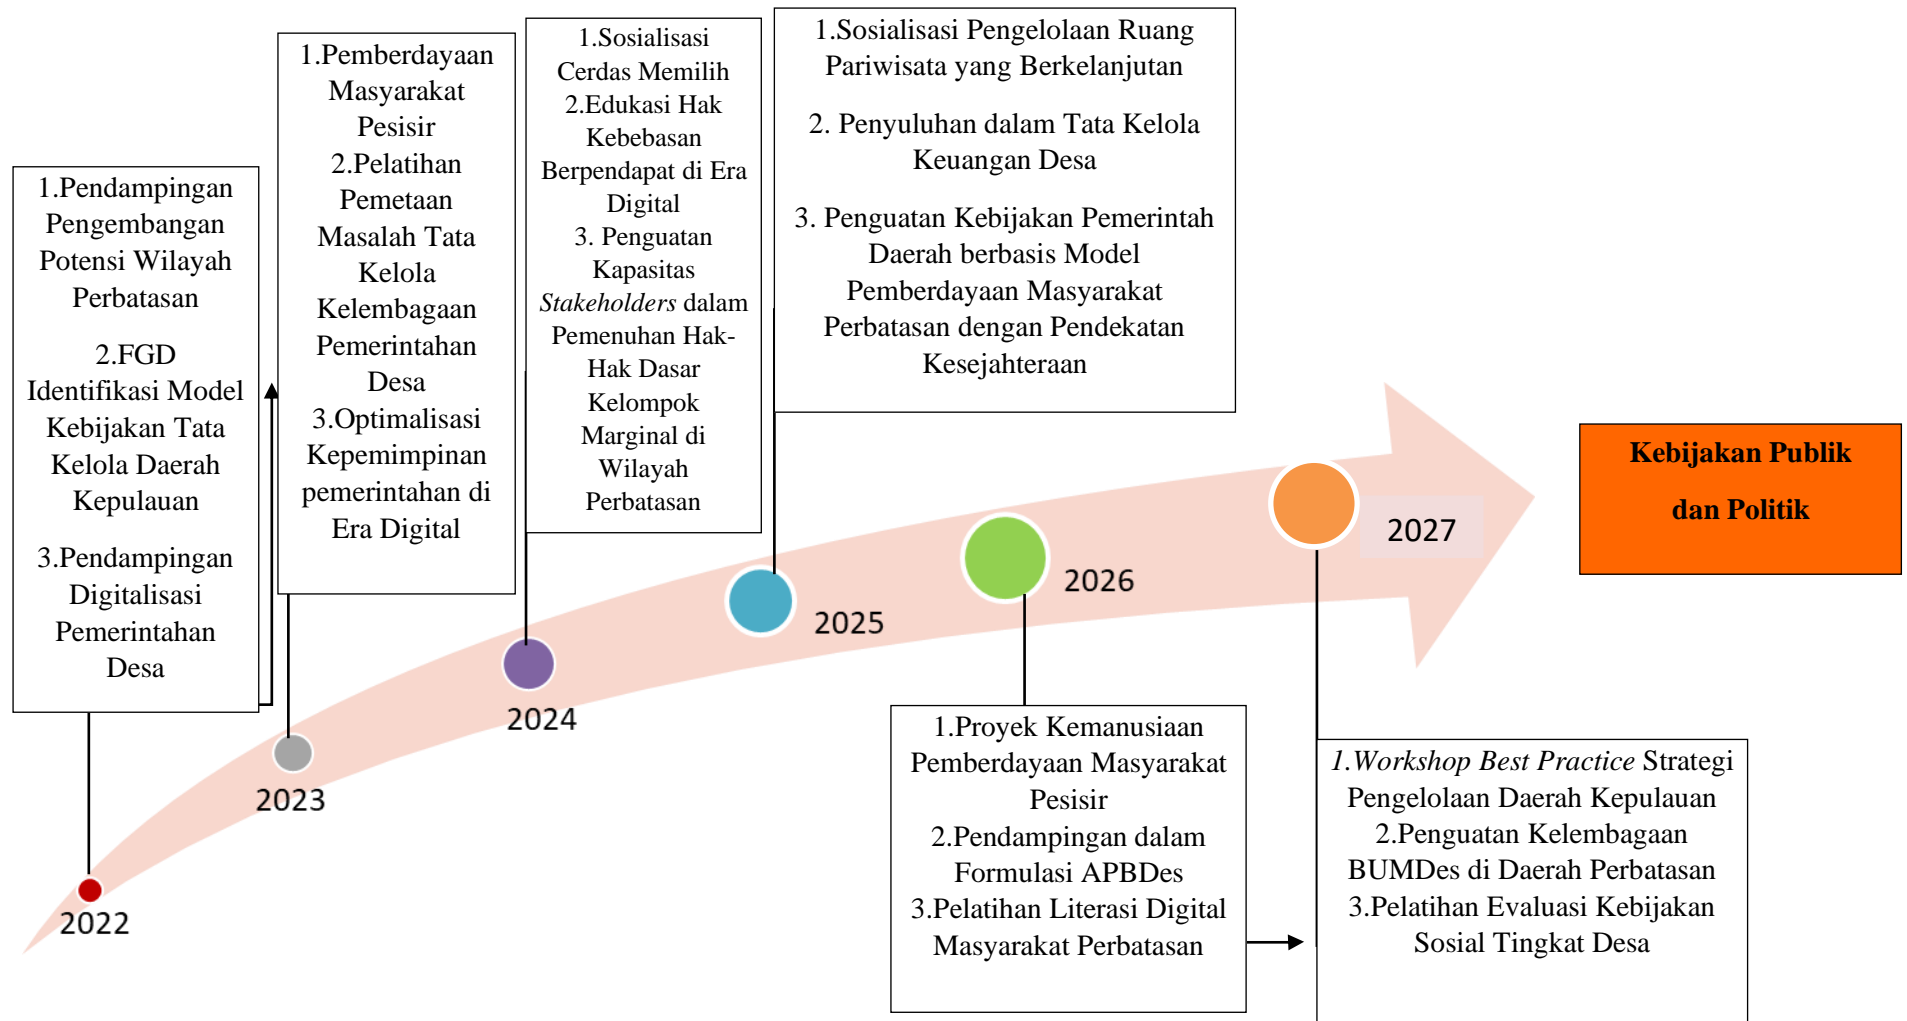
1.Pendampingan Pengembangan Potensi Wilayah Perbatasan

2.FGD Identifikasi Model Kebijakan Tata Kelola Daerah Kepulauan

3.Pendampingan Digitalisasi Pemerintahan Desa

1.Pemberdayaan Masyarakat Pesisir
2.Pelatihan Pemetaan Masalah Tata Kelola Kelembagaan Pemerintahan Desa
3.Optimalisasi Kepemimpinan pemerintahan di Era Digital

1.Sosialisasi Cerdas Memilih
2.Edukasi Hak Kebebasan Berpendapat di Era Digital
3. Penguatan Kapasitas *Stakeholders* dalam Pemenuhan Hak-Hak Dasar Kelompok Marginal di Wilayah Perbatasan

1.Sosialisasi Pengelolaan Ruang Pariwisata yang Berkelanjutan

2. Penyuluhan dalam Tata Kelola Keuangan Desa

3. Penguatan Kebijakan Pemerintah Daerah berbasis Model Pemberdayaan Masyarakat Perbatasan dengan Pendekatan Kesejahteraan

Kebijakan Publik dan Politik

2022

2023

2024

2025

2026

2027

1.Proyek Kemanusiaan Pemberdayaan Masyarakat Pesisir
2.Pendampingan dalam Formulasi APBDes
3.Pelatihan Literasi Digital Masyarakat Perbatasan

*1.Workshop Best Practice* Strategi Pengelolaan Daerah Kepulauan
2.Penguatan Kelembagaan BUMDes di Daerah Perbatasan
3.Pelatihan Evaluasi Kebijakan Sosial Tingkat Desa